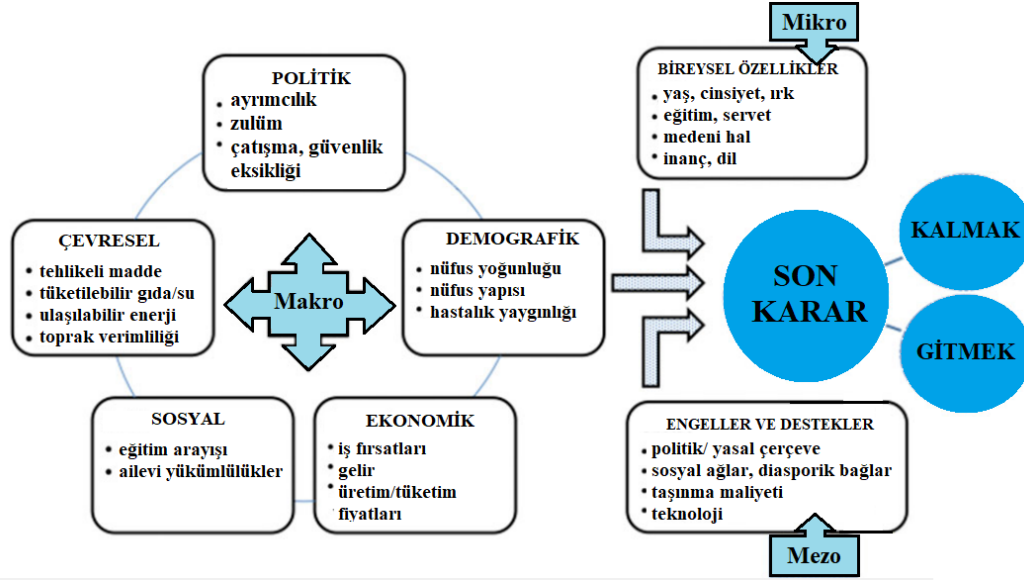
Mikro

BİREYSEL ÖZELLİKLER
• yaş, cinsiyet, ırk
• eğitim, servet
• medeni hal
• inanç, dil

POLİTİK
• ayrımcılık
• zulüm
• çatışma, güvenlik eksikliği

ÇEVRESEL
• tehlikeli madde
• tüketilebilir gıda/su
• ulaşılabilir enerji
• toprak verimliliği

Makro

DEMOGRAFİK
• nüfus yoğunluğu
• nüfus yapısı
• hastalık yaygınlığı

SON KARAR

KALMAK

GİTMEK

SOSYAL
• eğitim arayışı
• ailevi yükümlülükler

EKONOMİK
• iş fırsatları
• gelir
• üretim/tüketim fiyatları

ENGELLER VE DESTEKLER
• politik/ yasal çerçeve
• sosyal ağlar, diasporik bağlar
• taşınma maliyeti
• teknoloji

Mezo